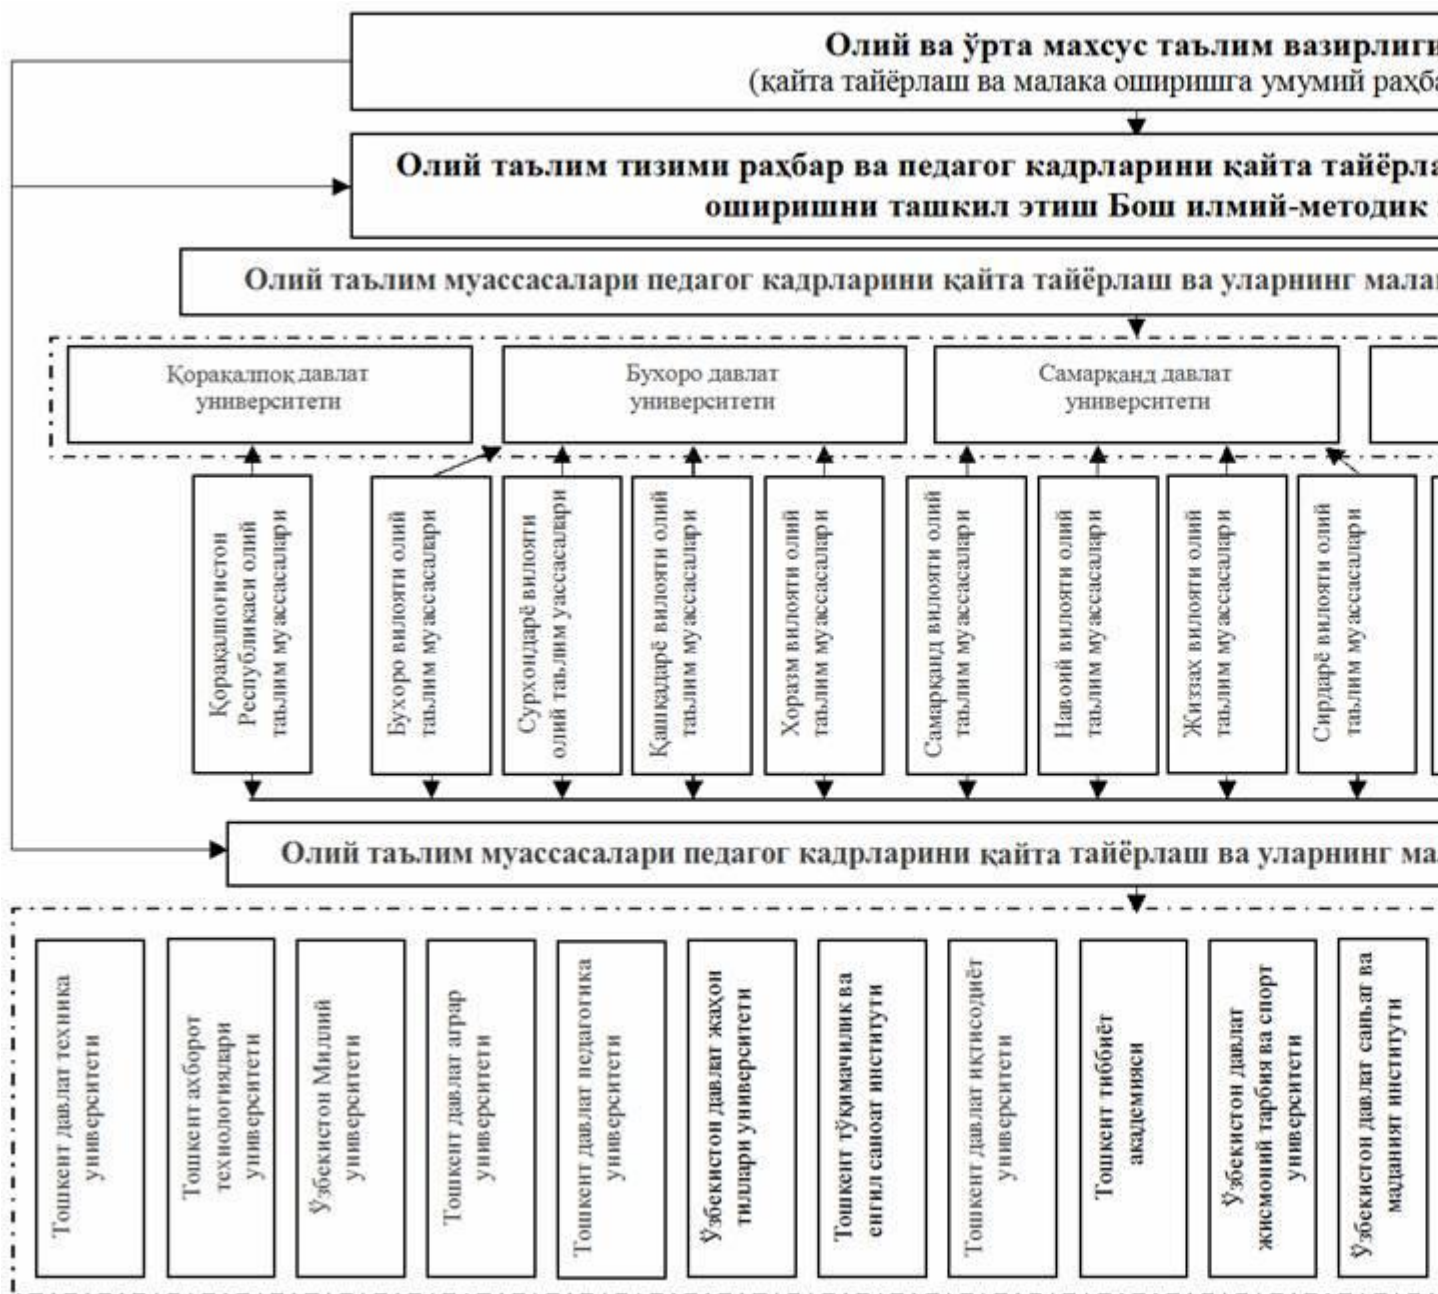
Олий ва ўрта махсус таълим вазирлиги
(қайта тайёрлаш ва малака оширишга умумий раҳба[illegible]

Олий таълим тизими раҳбар ва педагог кадрларини қайта тайёрла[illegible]
оширишни ташкил этиш Бош илмий-методик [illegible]

Олий таълим муассасалари педагог кадрларини қайта тайёрлаш ва уларнинг мала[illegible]

Қорақалпоқ давлат университети

Бухоро давлат университети

Самарқанд давлат университети

Қорақалпоғистон Республикаси олий таълим муассасалари

Бухоро вилояти олий таълим муассасалари

Сурхондарё вилояти олий таълим уассасалари

Қашқадарё вилояти олий таълим муассасалари

Хоразм вилояти олий таълим муассасалари

Самарқанд вилояти олий таълим муассасалари

Навоий вилояти олий таълим муассасалари

Жиззах вилояти олий таълим муассасалари

Сирдарё вилояти олий таълим муассасалари

Олий таълим муассасалари педагог кадрларини қайта тайёрлаш ва уларнинг ма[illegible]

Тошкент давлат техника университети

Тошкент ахборот технологиялари университети

Ўзбекистон Миллий университети

Тошкент давлат аграр университети

Тошкент давлат педагогика университети

Ўзбекистон давлат жаҳон тиллари университети

Тошкент тўқимачилик ва енгил саноат институти

Тошкент давлат иқтисодиёт университети

Тошкент тиббиёт академияси

Ўзбекистон давлат жисмоний тарбия ва спорт университети

Ўзбекистон давлат санъат ва маданият институти